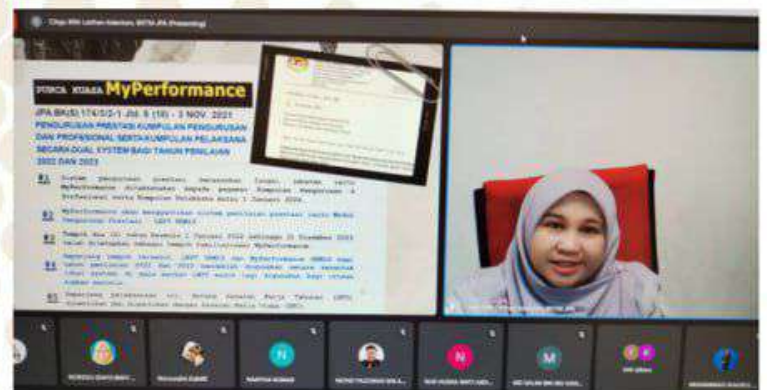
Cikgu Nik Latifah Hakimah, BPTM JPA (Presenting)

PUNCA KUASA MyPerformance

JPA.BK(S)174/5/2-1 Jld. 6 (18) - 3 NOV. 2021

PENGURUSAN PRESTASI KUMPULAN PENGURUSAN DAN PROFESIONAL SERTA KUMPULAN PELAKSANA SECARA DUAL SYSTEM BAGI TAHUN PENILAIAN 2022 DAN 2023

01 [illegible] MyPerformance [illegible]

02 MyPerformance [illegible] LNPT HRMIS

03 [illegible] MyPerformance

04 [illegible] LNPT HRMIS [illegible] MyPerformance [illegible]

05 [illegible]

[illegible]

NURIZAN
MUHAMMAD
MARIYAH
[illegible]
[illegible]
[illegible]
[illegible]
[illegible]